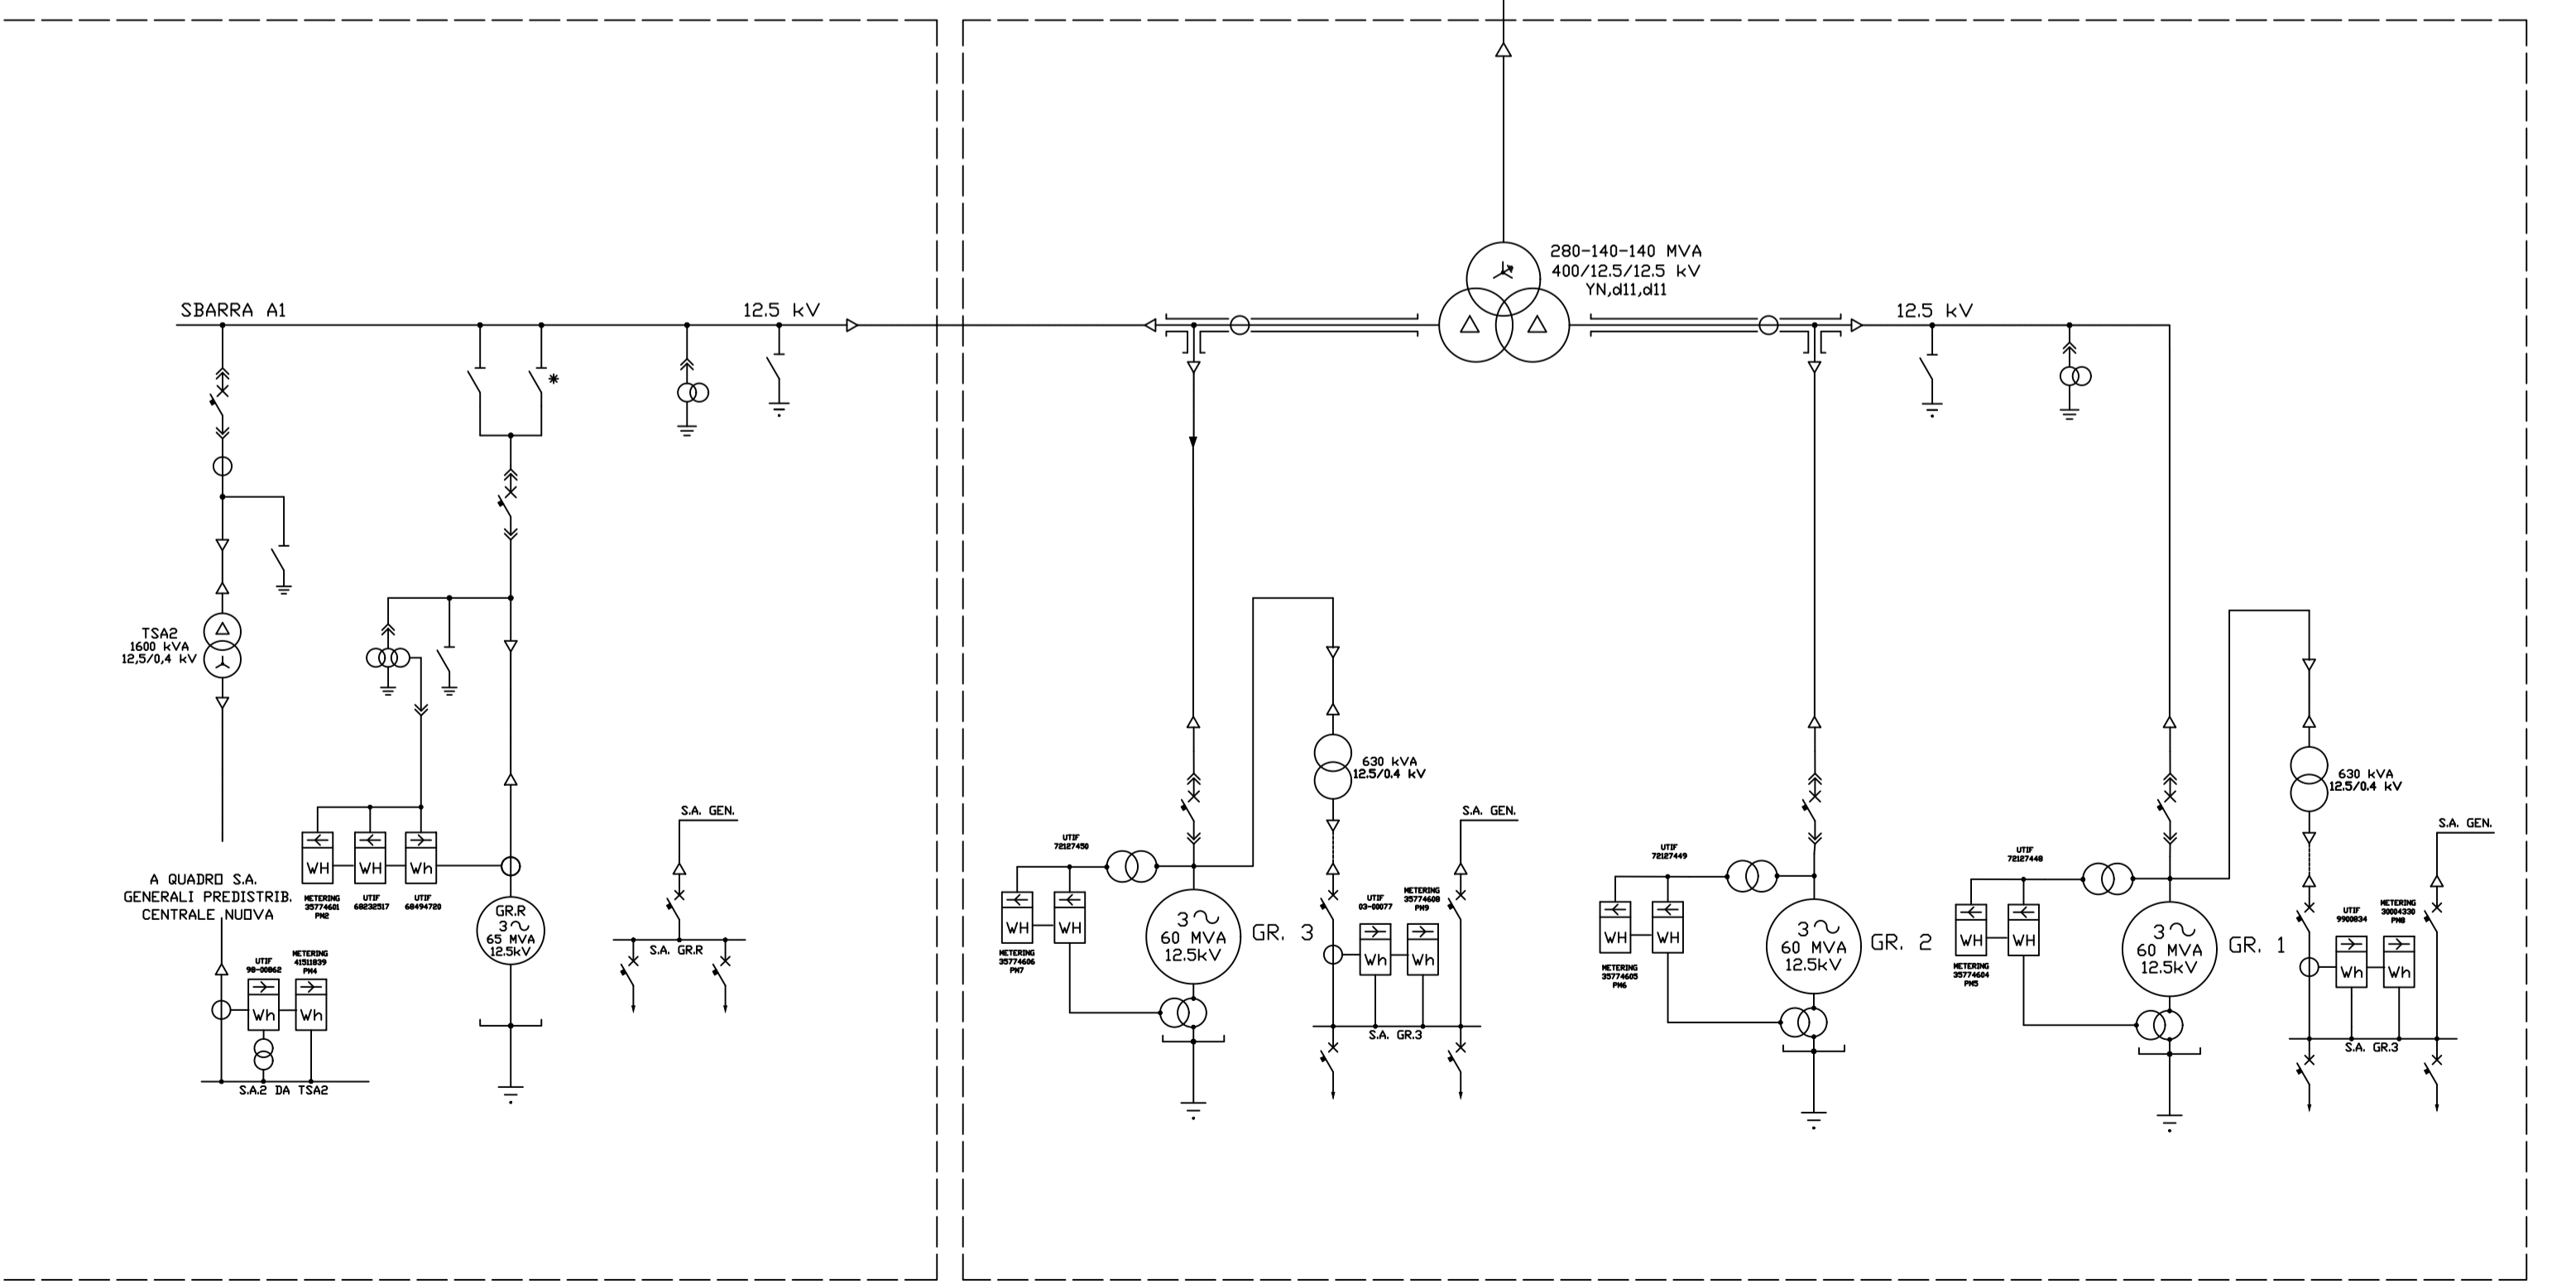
SBARRA A1

12.5 kV

*

TSA2
1600 kVA
12,5/0,4 kV

WH WH Wh

METERING 35774601 PM2

UTIF 68232517

UTIF 68494720

A QUADRO S.A.
GENERALI PREDISTRIB.
CENTRALE NUOVA

UTIF 98-00862

METERING 41511839 PM4

Wh Wh

S.A.2 DA TSA2

GR.R
3~
65 MVA
12.5kV

S.A. GEN.

S.A. GR.R

280-140-140 MVA
400/12.5/12.5 kV
YN,d11,d11

12.5 kV

630 kVA
12.5/0.4 kV

UTIF 72127450

WH WH

METERING 35774606 PM7

3~
60 MVA
12.5kV

GR. 3

S.A. GEN.

UTIF 03-00077

METERING 35774608 PM9

Wh Wh

S.A. GR.3

UTIF 72127449

WH WH

METERING 35774605 PM6

3~
60 MVA
12.5kV

GR. 2

UTIF 72127448

WH WH

METERING 35774604 PM5

3~
60 MVA
12.5kV

GR. 1

630 kVA
12.5/0.4 kV

S.A. GEN.

UTIF 9900834

METERING 30004330 PM8

Wh Wh

S.A. GR.3